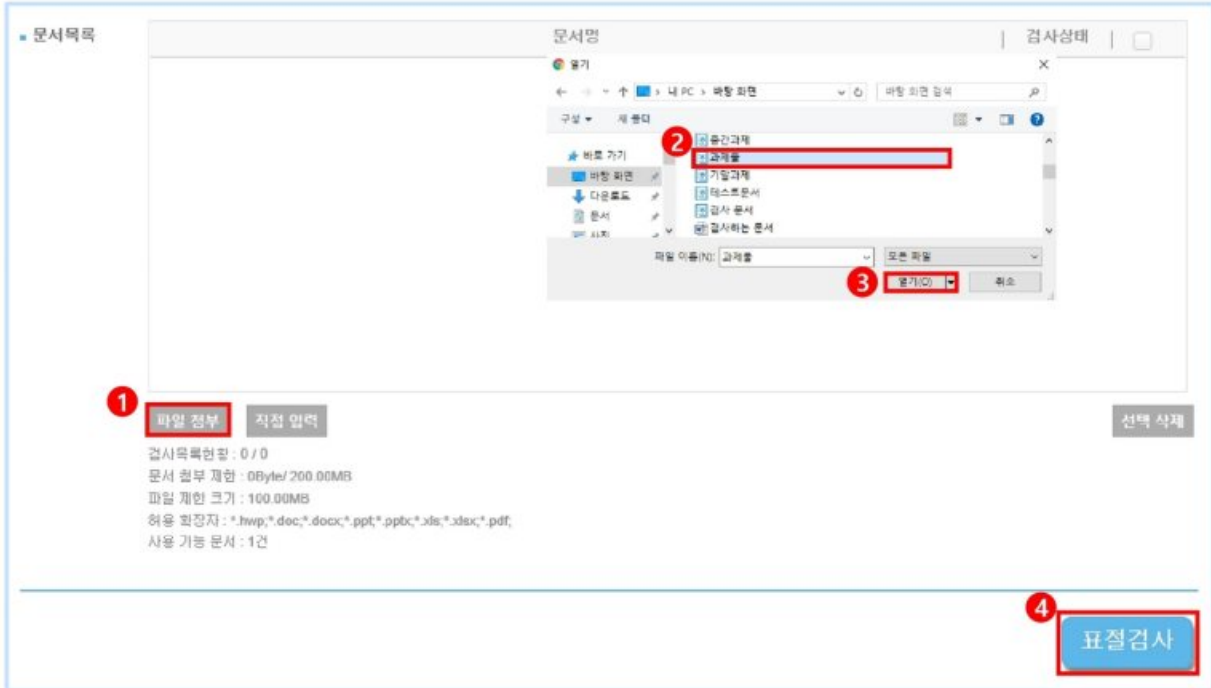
▪ 문서목록

| 문서명 | 검사상태 |
|---|---|

열기

← → ↑ > 내 PC > 바탕 화면 바탕 화면 검색

구성 ▾ 새 폴더

바로 가기
바탕 화면
다운로드
문서
사진

중간과제
과제물
기말과제
테스트문서
검사 문서
검사하는 문서

2

파일 이름(N): 과제물 모든 파일

3 열기(O) 취소

1 파일 첨부 직접 입력 선택 삭제

검사목록현황 : 0 / 0
문서 첨부 제한 : 0Byte/ 200.00MB
파일 제한 크기 : 100.00MB
허용 확장자 : *.hwp;*.doc;*.docx;*.ppt;*.ppbc;*.xls;*.xlsx;*.pdf;
사용 가능 문서 : 1건

4 표절검사